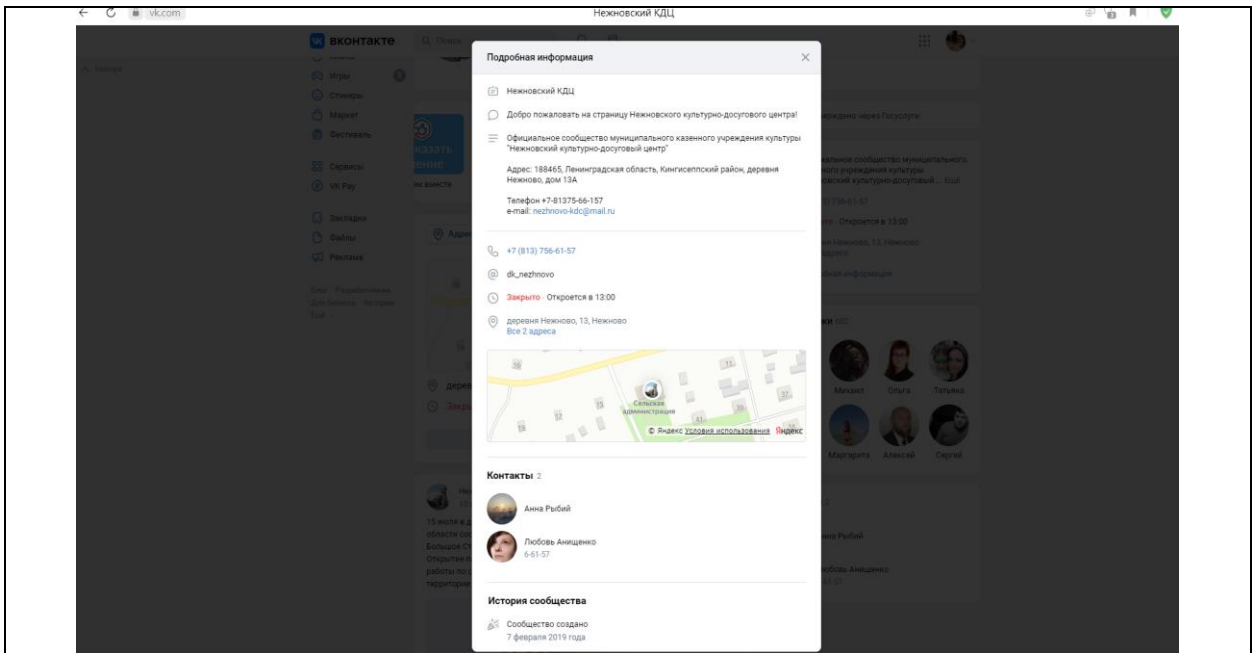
vk.com

Нежновский КДЦ

ВКОНТАКТЕ

Игры
Стикеры
Маркет
Фестиваль
Сервисы
VK Pay
Закладки
Файлы
Реклама

Подробная информация

Нежновский КДЦ

Добро пожаловать на страницу Нежновского культурно-досугового центра!

Официальное сообщество муниципального казенного учреждения культуры "Нежновский культурно-досуговый центр"

Адрес: 188465, Ленинградская область, Кингисеппский район, деревня Нежново, дом 13А

Телефон +7-81375-66-157
e-mail: nezhnovo-kdc@mail.ru

+7 (813) 756-61-57

dk_nezhnovo

Закрыто · Откроется в 13:00

деревня Нежново, 13, Нежново
Все 2 адреса

Сельская администрация
© Яндекс Условия использования Яндекс

Контакты 2

Анна Рыбий

Любовь Анищенко
6-61-57

История сообщества

Сообщество создано
7 февраля 2019 года

Михаил Ольга Татьяна
Маргарита Алексей Сергей